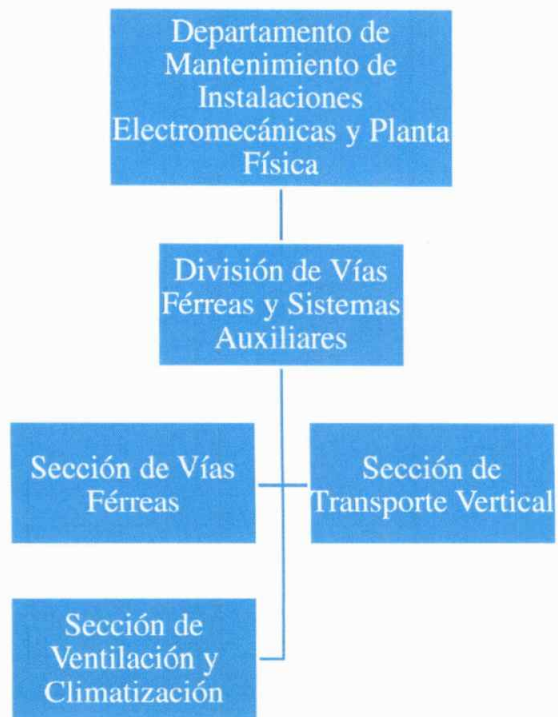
Departamento de Mantenimiento de Instalaciones Electromecánicas y Planta Física

División de Vías Férreas y Sistemas Auxiliares

Sección de Vías Férreas

Sección de Transporte Vertical

Sección de Ventilación y Climatización